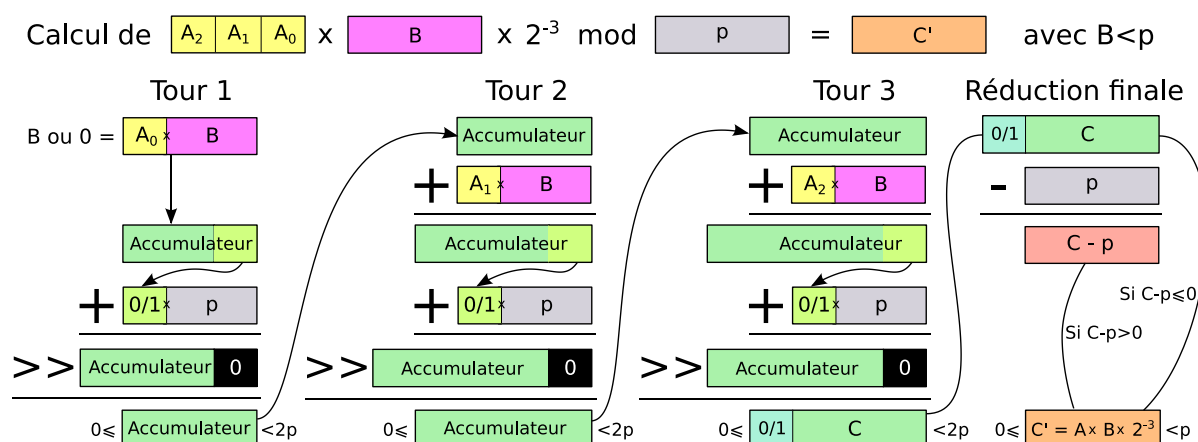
Calcul de $A_2$ $A_1$ $A_0$ x B x $2^{-3}$ mod p = C' avec B<p

Tour 1

B ou 0 = $A_0$ x B

Accumulateur

+ 0/1 x p

>> Accumulateur 0

0⩽ Accumulateur <2p

Tour 2

Accumulateur

+ $A_1$ x B

Accumulateur

+ 0/1 x p

>> Accumulateur 0

0⩽ Accumulateur <2p

Tour 3

Accumulateur

+ $A_2$ x B

Accumulateur

+ 0/1 x p

>> Accumulateur 0

0⩽ 0/1 C <2p

Réduction finale

0/1 C

- p

C - p

Si C-p⩽0

Si C-p>0

0⩽ C' = A x B x $2^{-3}$ <p